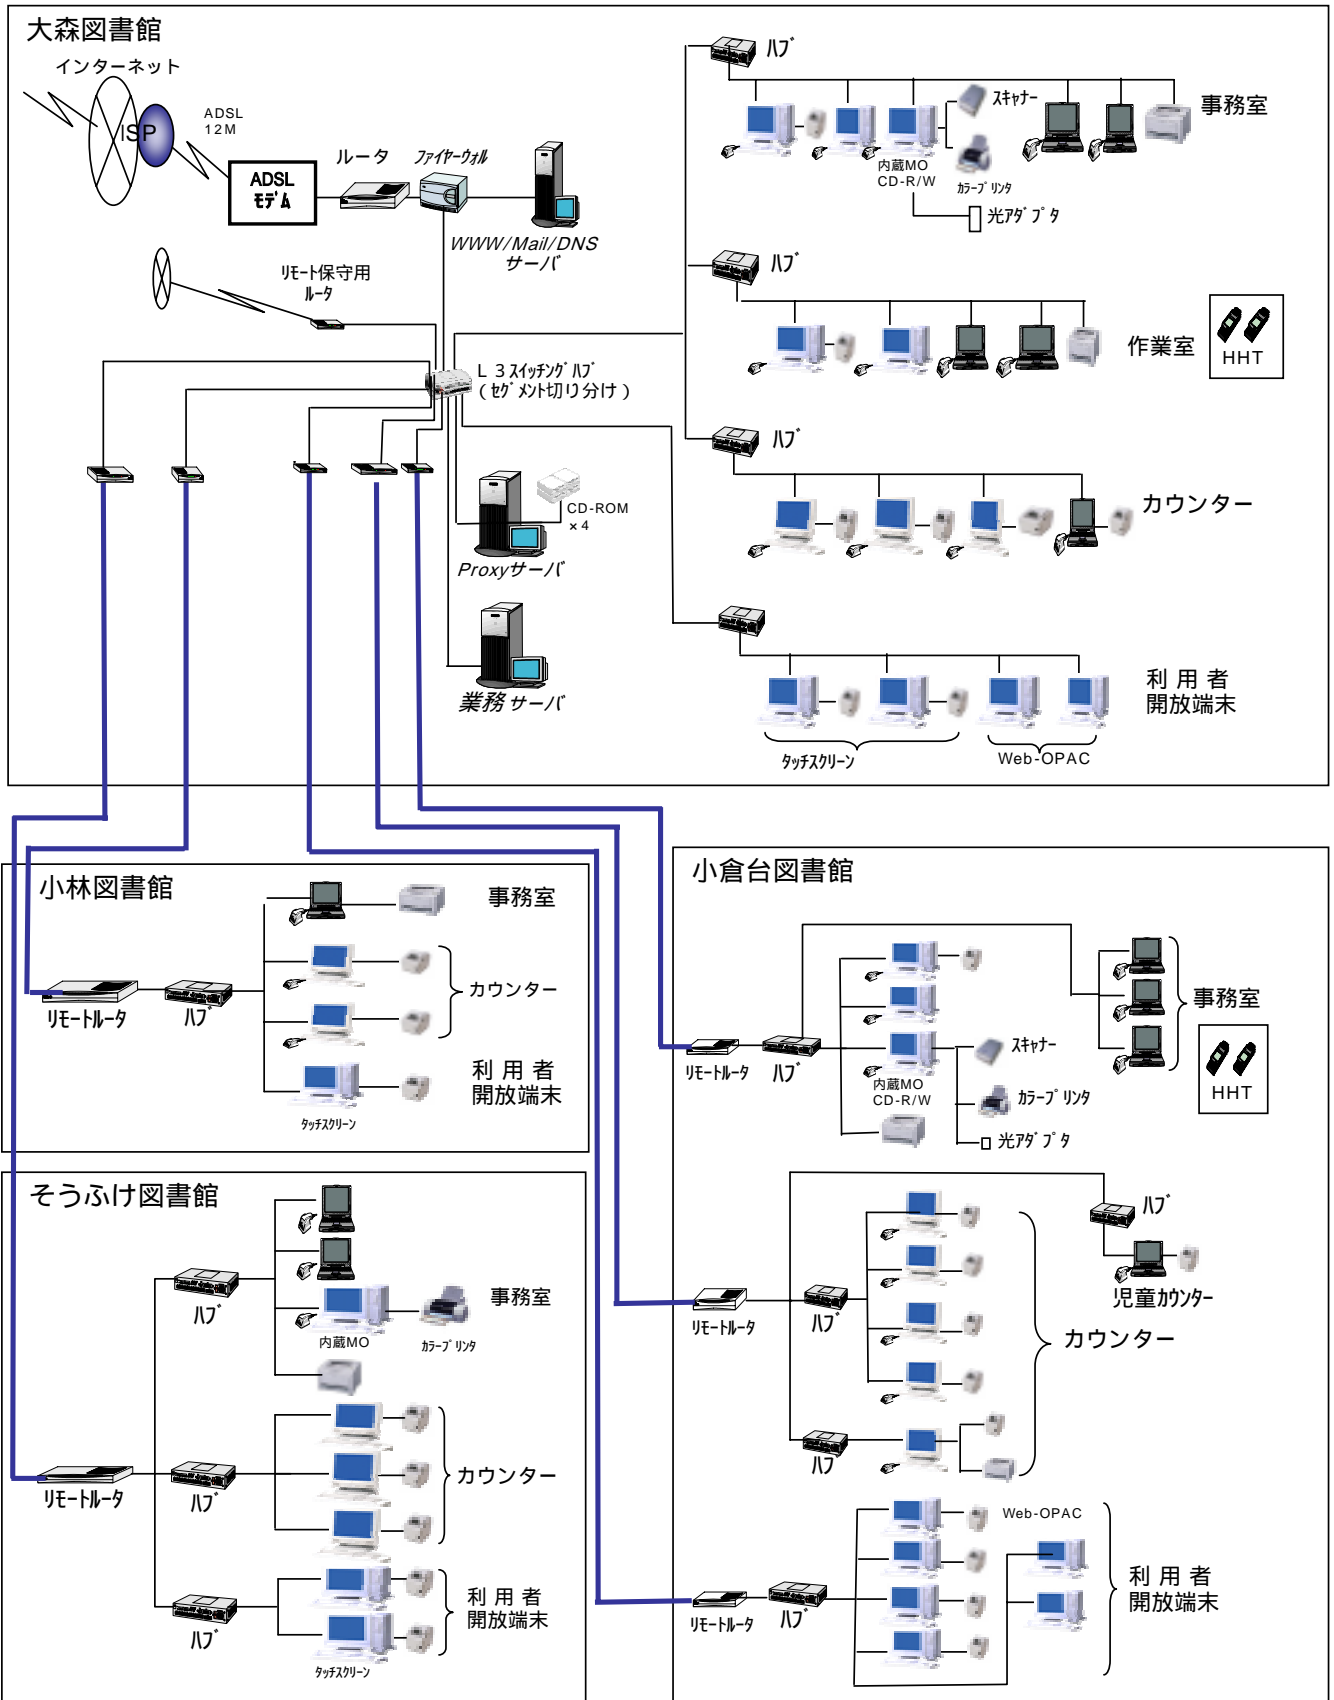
大森図書館

インターネット

ISP

ADSL 12M

ADSL モデム

ルータ

ファイヤーウォル

WWW/Mail/DNS サーバ

リモート保守用 ルータ

L 3スイッチングハブ (セグメント切り分け)

CD-ROM ×4

Proxyサーバ

業務 サーバ

ハブ

スキャナー

事務室

内蔵MO CD-R/W

カラープリンタ

光アダプタ

ハブ

作業室

HHT

ハブ

カウンター

利 用 者 開放端末

タッチスクリーン

Web-OPAC

小林図書館

事務室

カウンター

リモートルータ

ハブ

利 用 者 開放端末

タッチスクリーン

そうふけ図書館

ハブ

事務室

内蔵MO

カラープリンタ

カウンター

リモートルータ

ハブ

ハブ

利 用 者 開放端末

タッチスクリーン

小倉台図書館

事務室

HHT

リモートルータ

ハブ

スキャナー

内蔵MO CD-R/W

カラープリンタ

光アダプタ

ハブ

児童カウンター

カウンター

リモートルータ

ハブ

ハブ

Web-OPAC

利 用 者 開放端末

リモートルータ

ハブ